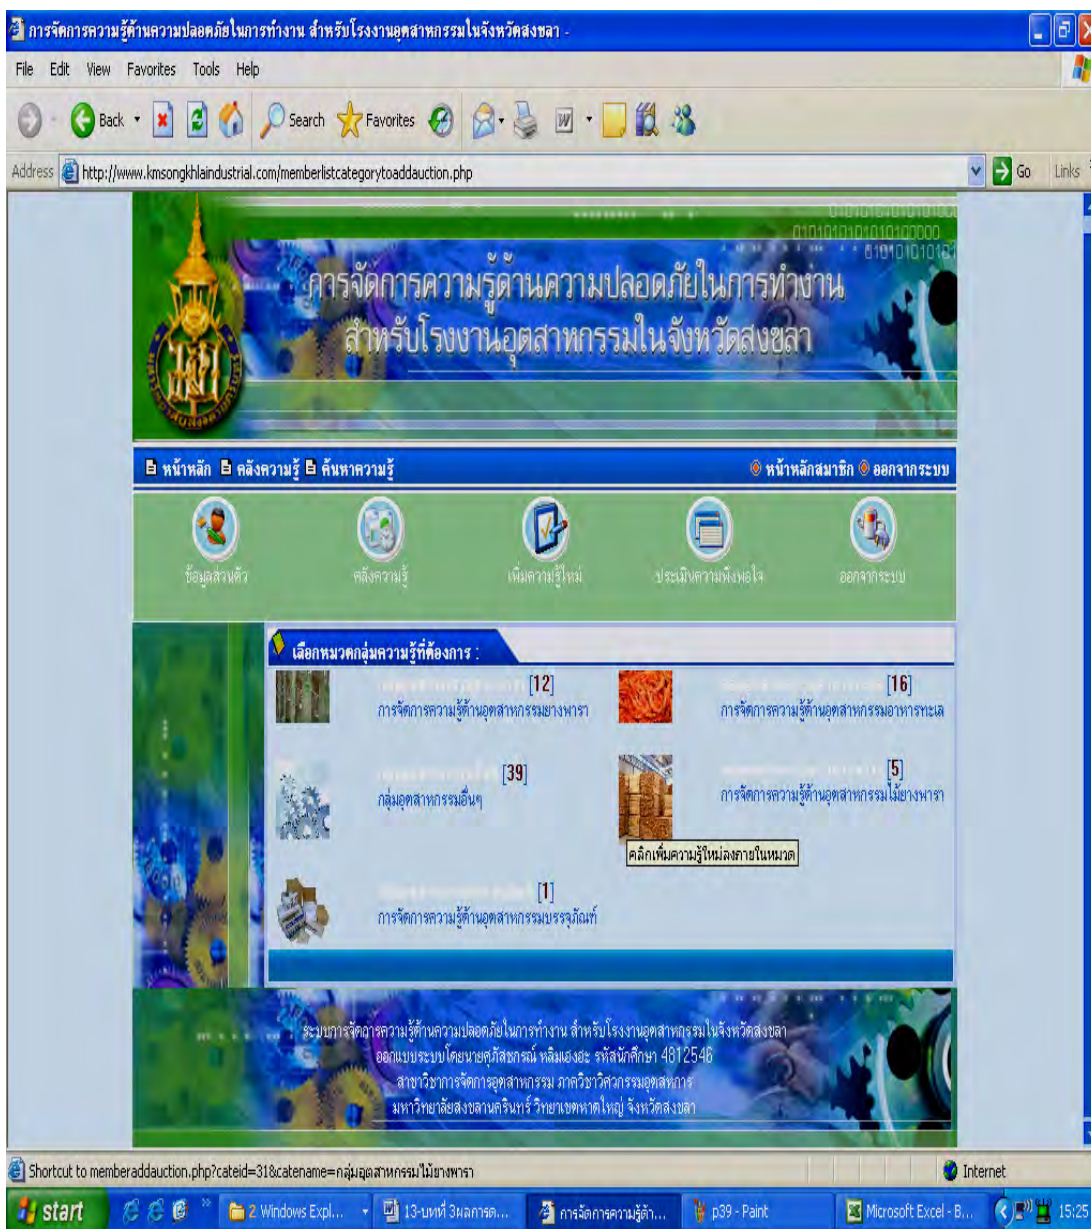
การจัดการความรู้ด้านความปลอดภัยในการทำงาน สำหรับโรงงานอุตสาหกรรมในจังหวัดสงขลา -

File Edit View Favorites Tools Help

Back Search Favorites

Address http://www.kmsongkhlaindustrial.com/memberlistcategorytoaddauction.php Go Links

การจัดการความรู้ด้านความปลอดภัยในการทำงาน
สำหรับโรงงานอุตสาหกรรมในจังหวัดสงขลา

หน้าหลัก คลังความรู้ ค้นหาความรู้ หน้าหลักสมาชิก ออกจากระบบ

ข้อมูลส่วนตัว คลังความรู้ เพิ่มความรู้ใหม่ ประเมินความพึงพอใจ ออกจากระบบ

เลือกหมวดกลุ่มความรู้ที่ต้องการ :

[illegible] [12]
การจัดการความรู้ด้านอุตสาหกรรมยางพารา

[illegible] [16]
การจัดการความรู้ด้านอุตสาหกรรมอาหารทะเล

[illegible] [39]
กลุ่มอุตสาหกรรมอื่นๆ

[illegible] [5]
การจัดการความรู้ด้านอุตสาหกรรมไม้ยางพารา

คลิกเพิ่มความรู้ใหม่ลงภายในหมวด

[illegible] [1]
การจัดการความรู้ด้านอุตสาหกรรมบรรจุภัณฑ์

ระบบการจัดการความรู้ด้านความปลอดภัยในการทำงาน สำหรับโรงงานอุตสาหกรรมในจังหวัดสงขลา
ออกแบบระบบโดยนายศุภัสชกรณ์ หลิมเฮงฮะ รหัสนักศึกษา 4812546
สาขาวิชาการจัดการอุตสาหกรรม ภาควิชาวิศวกรรมอุตสาหการ
มหาวิทยาลัยสงขลานครินทร์ วิทยาเขตหาดใหญ่ จังหวัดสงขลา

Shortcut to memberaddauction.php?cateid=31&catename=กลุ่มอุตสาหกรรมไม้ยางพารา Internet

start 2 Windows Expl... 13-บทที่ 3ผลการด... การจัดการความรู้ด้า... p39 - Paint Microsoft Excel - B... 15:25